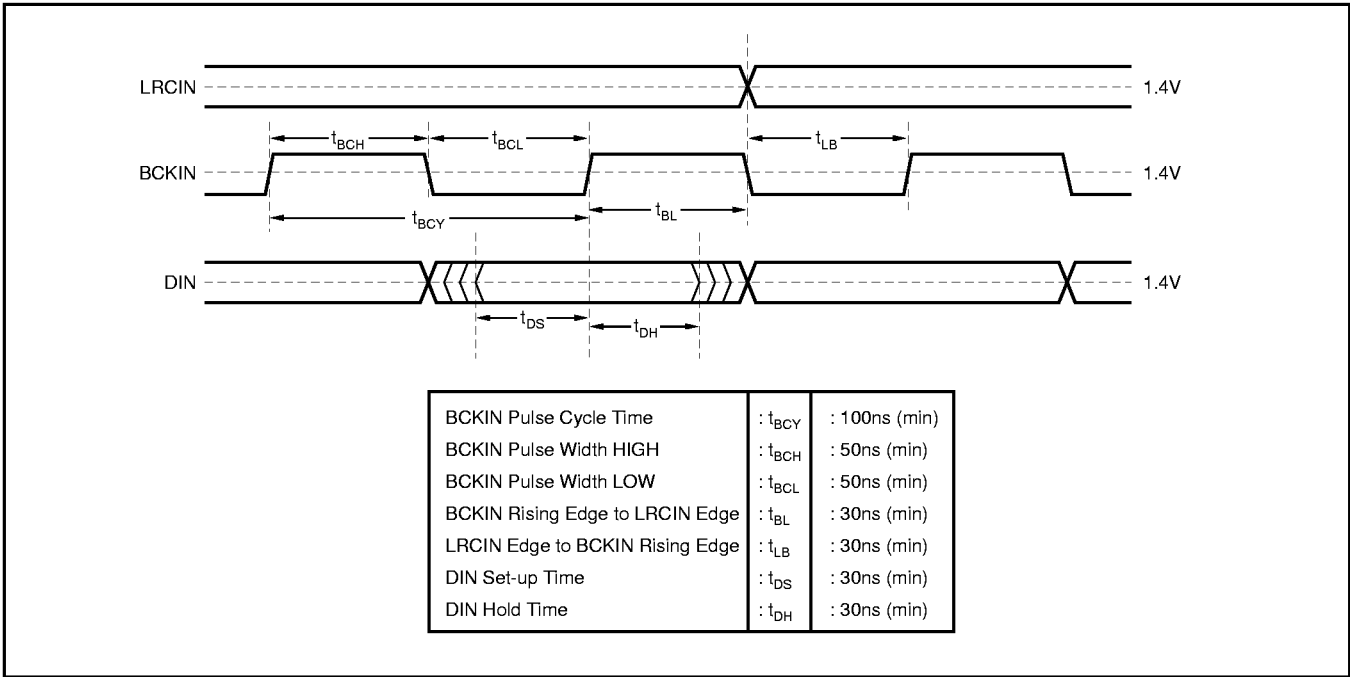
LRCIN

1.4V

$t_{BCH}$

$t_{BCL}$

$t_{LB}$

BCKIN

1.4V

$t_{BCY}$

$t_{BL}$

DIN

1.4V

$t_{DS}$

$t_{DH}$

| | | |
|---|---|---|
| BCKIN Pulse Cycle Time | : $t_{BCY}$ | : 100ns (min) |
| BCKIN Pulse Width HIGH | : $t_{BCH}$ | : 50ns (min) |
| BCKIN Pulse Width LOW | : $t_{BCL}$ | : 50ns (min) |
| BCKIN Rising Edge to LRCIN Edge | : $t_{BL}$ | : 30ns (min) |
| LRCIN Edge to BCKIN Rising Edge | : $t_{LB}$ | : 30ns (min) |
| DIN Set-up Time | : $t_{DS}$ | : 30ns (min) |
| DIN Hold Time | : $t_{DH}$ | : 30ns (min) |